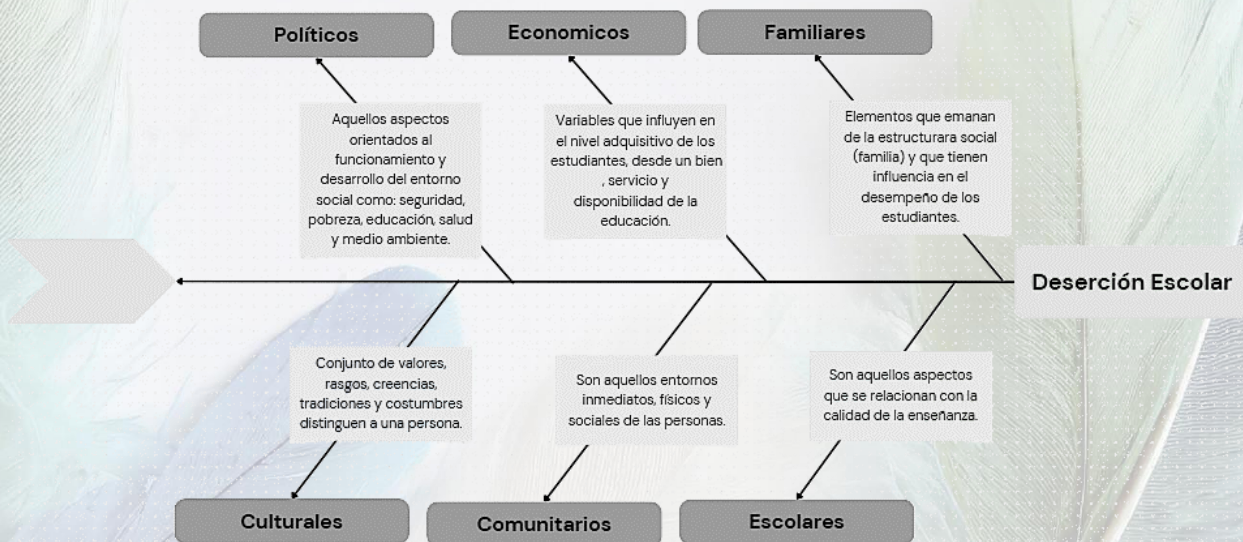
Políticos

Economicos

Familiares

Aquellos aspectos orientados al funcionamiento y desarrollo del entorno social como: seguridad, pobreza, educación, salud y medio ambiente.

Variables que influyen en el nivel adquisitivo de los estudiantes, desde un bien , servicio y disponibilidad de la educación.

Elementos que emanan de la estructurara social (familia) y que tienen influencia en el desempeño de los estudiantes.

Deserción Escolar

Conjunto de valores, rasgos, creencias, tradiciones y costumbres distinguen a una persona.

Son aquellos entornos inmediatos, físicos y sociales de las personas.

Son aquellos aspectos que se relacionan con la calidad de la enseñanza.

Culturales

Comunitarios

Escolares